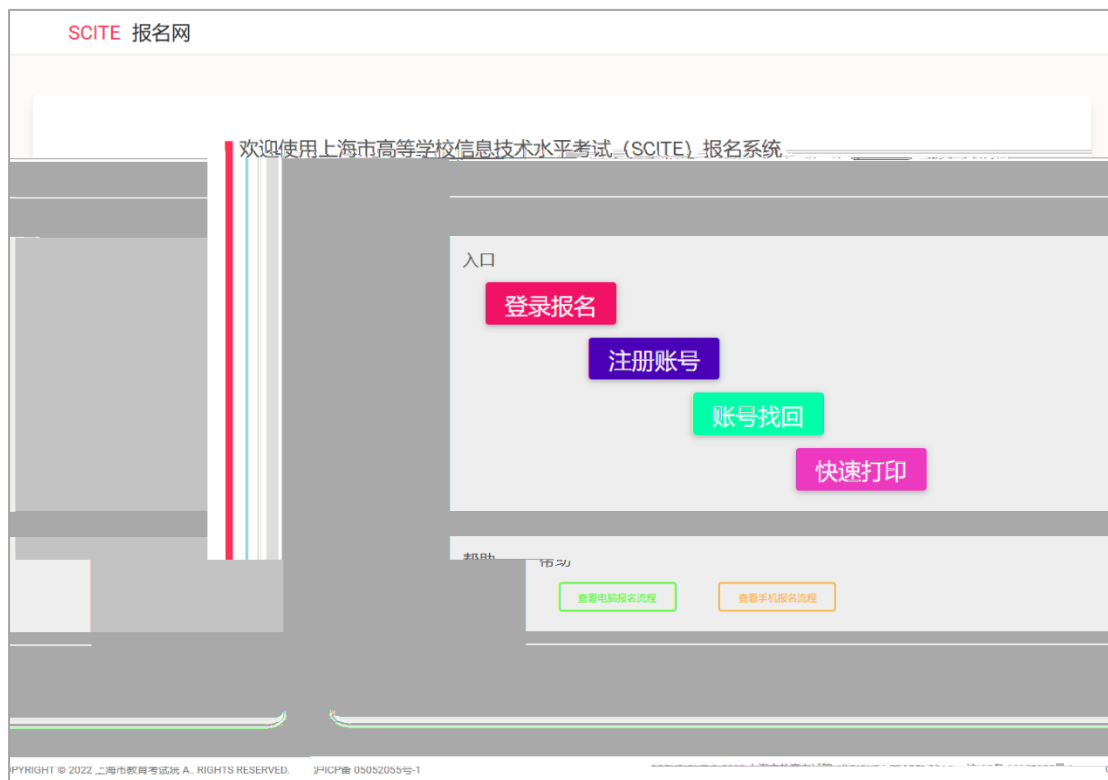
SCITE 报名网

欢迎使用上海市高等学校信息技术水平考试（SCITE）报名系统

入口

登录报名

注册账号

账号找回

快速打印

帮助 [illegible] 帮助

查看电脑报名流程

查看手机报名流程

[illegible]PYRIGHT © 2022 上海市教育考试院 A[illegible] RIGHTS RESERVED. 沪ICP备 05052055号-1